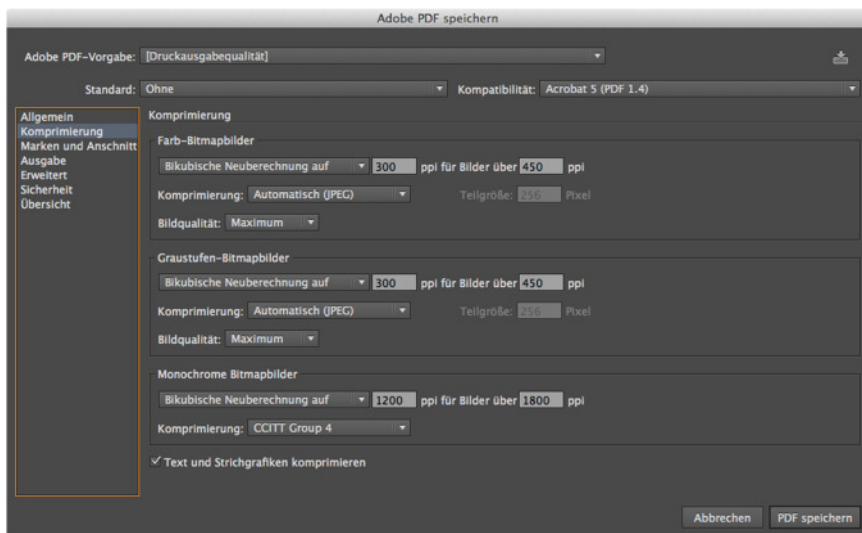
Adobe PDF speichern

Adobe PDF-Vorgabe: [Druckausgabequalität]

Standard: Ohne

Kompatibilität: Acrobat 5 (PDF 1.4)

Allgemein
Komprimierung
Marken und Anschnitt
Ausgabe
Erweitert
Sicherheit
Übersicht

Komprimierung

Farb-Bitmapbilder

Bikubische Neuberechnung auf 300 ppi für Bilder über 450 ppi

Komprimierung: Automatisch (JPEG)

Teilgröße: 256 Pixel

Bildqualität: Maximum

Graustufen-Bitmapbilder

Bikubische Neuberechnung auf 300 ppi für Bilder über 450 ppi

Komprimierung: Automatisch (JPEG)

Teilgröße: 256 Pixel

Bildqualität: Maximum

Monochrome Bitmapbilder

Bikubische Neuberechnung auf 1200 ppi für Bilder über 1800 ppi

Komprimierung: CCITT Group 4

✓ Text und Strichgrafiken komprimieren

Abbrechen

PDF speichern